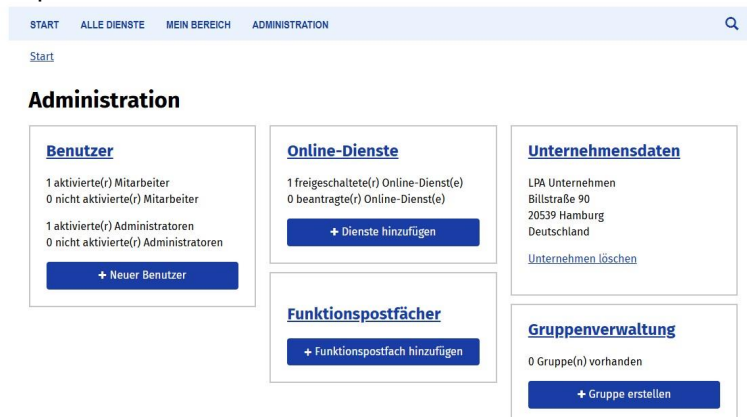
START ALLE DIENSTE MEIN BEREICH ADMINISTRATION

Start

Administration

Benutzer

1 aktivierte(r) Mitarbeiter
0 nicht aktivierte(r) Mitarbeiter

1 aktivierte(r) Administratoren
0 nicht aktivierte(r) Administratoren

+ Neuer Benutzer

Online-Dienste

1 freigeschaltete(r) Online-Dienst(e)
0 beantragte(r) Online-Dienst(e)

+ Dienste hinzufügen

Funktionspostfächer

+ Funktionspostfach hinzufügen

Unternehmensdaten

LPA Unternehmen
Billstraße 90
20539 Hamburg
Deutschland

Unternehmen löschen

Gruppenverwaltung

0 Gruppe(n) vorhanden

+ Gruppe erstellen